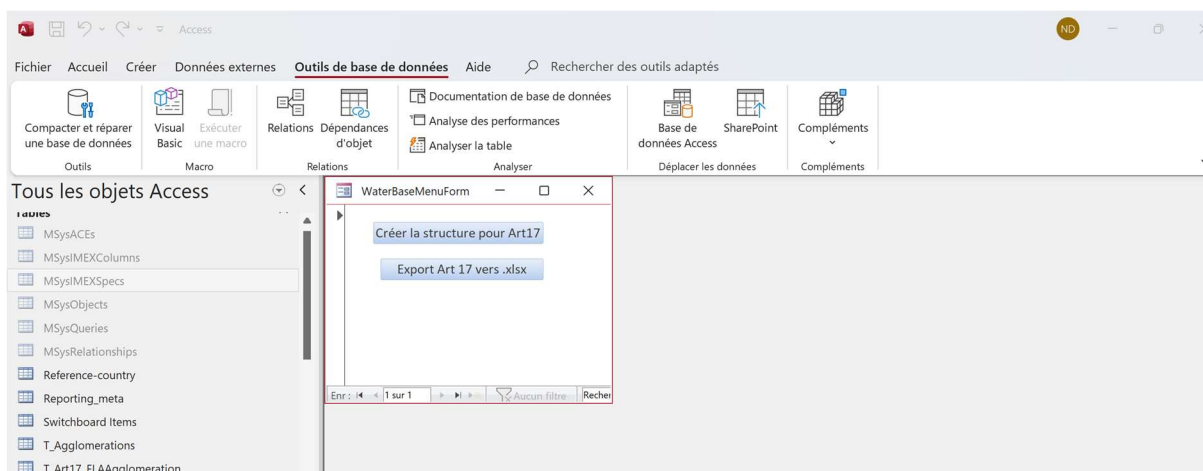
Access

ND

Fichier Accueil Créer Données externes Outils de base de données Aide Rechercher des outils adaptés

Compacter et réparer une base de données
Outils

Visual Basic Exécuter une macro
Macro

Relations Dépendances d'objet
Relations

Documentation de base de données
Analyse des performances
Analyser la table
Analyser

Base de données Access SharePoint
Déplacer les données

Compléments
Compléments

Tous les objets Access

Tables
MSysACEs
MSysIMEXColumns
MSysIMEXSpecs
MSysObjects
MSysQueries
MSysRelationships
Reference-country
Reporting_meta
Switchboard Items
T_Agglomerations
T_Art17_FLAAgglomeration

WaterBaseMenuForm

Créer la structure pour Art17

Export Art 17 vers .xlsx

Enr : 1 sur 1 Aucun filtre Recher